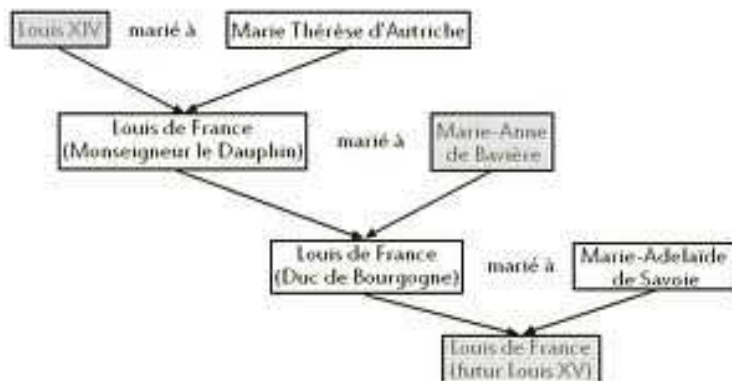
Louis XIV marié à Marie Thérèse d'Autriche

Louis de France (Monseigneur le Dauphin) marié à Marie-Anne de Bavière

Louis de France (Duc de Bourgogne) marié à Marie-Adelaïde de Savoie

Louis de France (futur Louis XV)